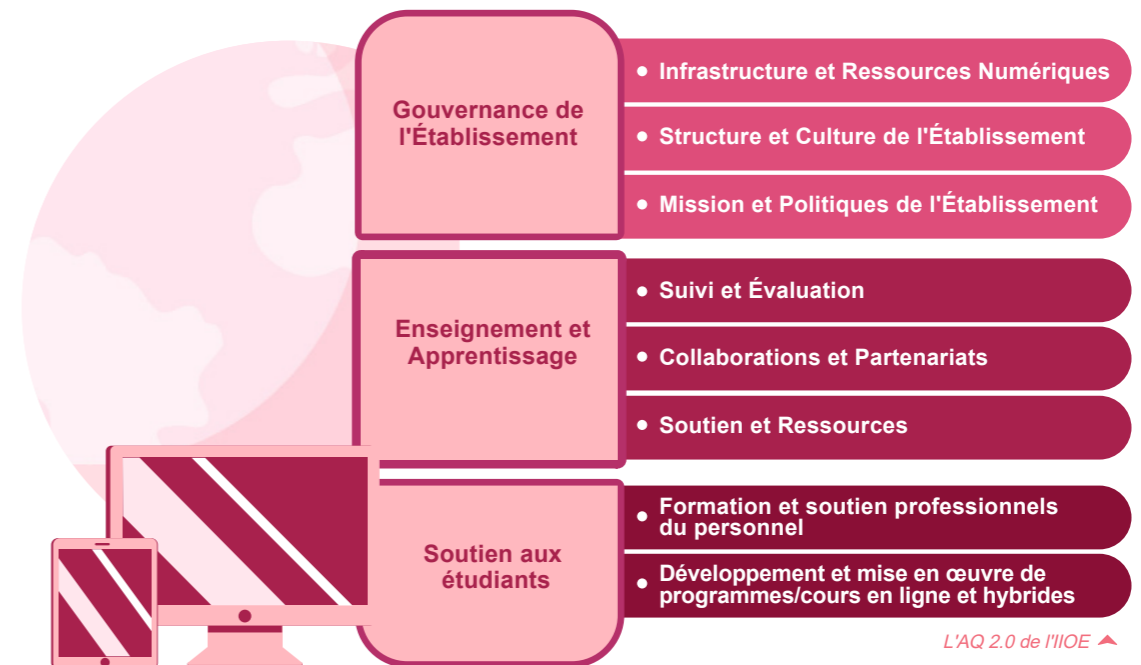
Gouvernance de l'Établissement

• Infrastructure et Ressources Numériques
• Structure et Culture de l'Établissement
• Mission et Politiques de l'Établissement

Enseignement et Apprentissage

• Suivi et Évaluation
• Collaborations et Partenariats
• Soutien et Ressources

Soutien aux étudiants

• Formation et soutien professionnels du personnel
• Développement et mise en œuvre de programmes/cours en ligne et hybrides

L'AQ 2.0 de l'IIOE